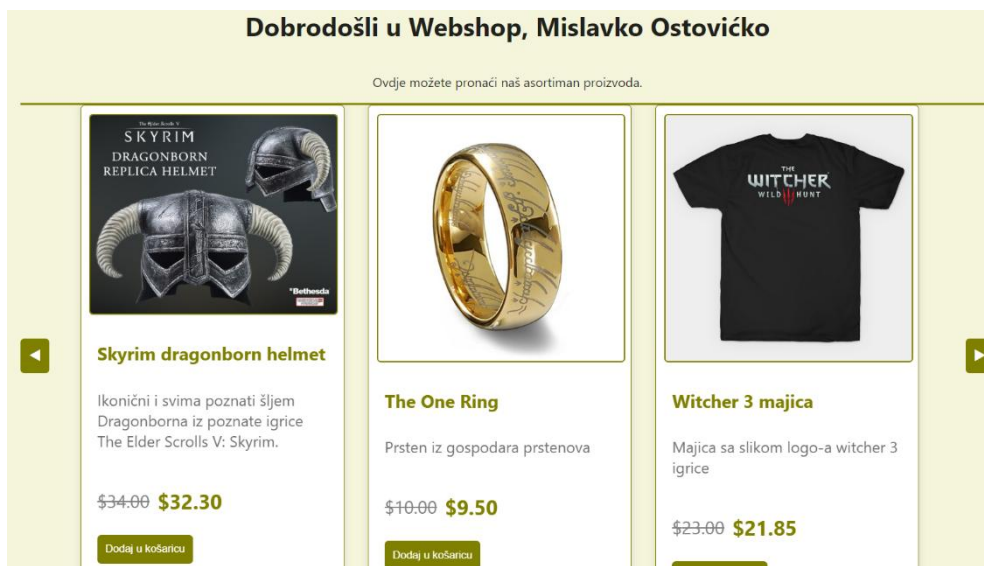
Dobrodošli u Webshop, Mislavko Ostovićko

Ovdje možete pronaći naš asortiman proizvoda.

The Elder Scrolls V
SKYRIM
DRAGONBORN
REPLICA HELMET
Bethesda

Skyrim dragonborn helmet

Ikonični i svima poznati šljem Dragonborna iz poznate igrice The Elder Scrolls V: Skyrim.

~~$34.00~~ $32.30

Dodaj u košaricu

The One Ring

Prsten iz gospodara prstenova

~~$10.00~~ $9.50

Dodaj u košaricu

THE
WITCHER
WILD HUNT

Witcher 3 majica

Majica sa slikom logo-a witcher 3 igrice

~~$23.00~~ $21.85